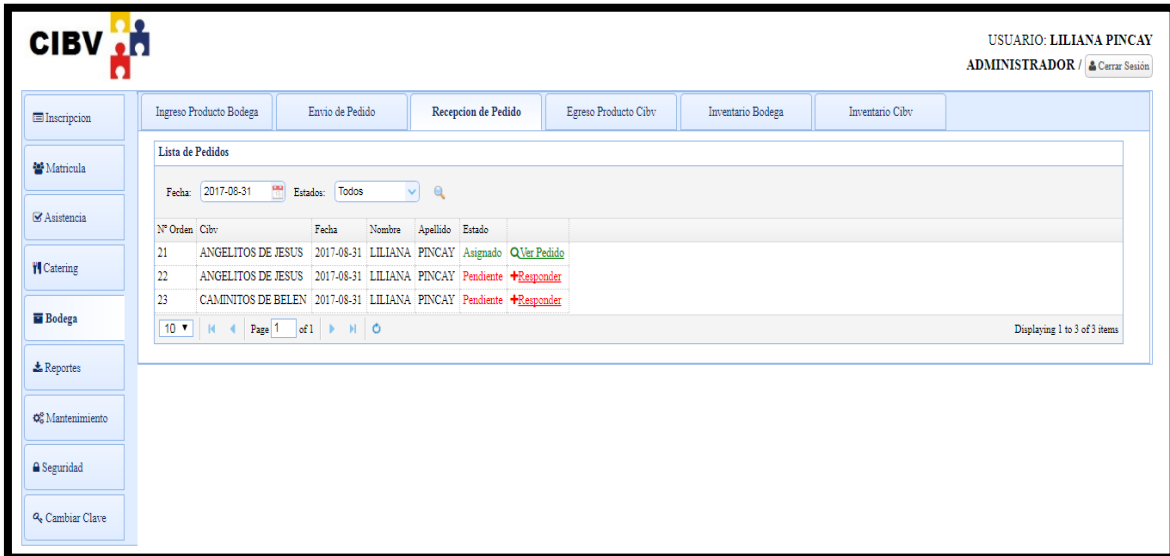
CIBV

USUARIO: LILIANA PINCAY
ADMINISTRADOR / Cerrar Sesión

Inscripcion
Matricula
Asistencia
Catering
Bodega
Reportes
Mantenimiento
Seguridad
Cambiar Clave

Ingreso Producto Bodega | Envio de Pedido | Recepcion de Pedido | Egreso Producto Cibv | Inventario Bodega | Inventario Cibv

Lista de Pedidos

Fecha: 2017-08-31 Estados: Todos

| Nº Orden | Cibv | Fecha | Nombre | Apellido | Estado | |
|---|---|---|---|---|---|---|
| 21 | ANGELITOS DE JESUS | 2017-08-31 | LILIANA | PINCAY | Asignado | Ver Pedido |
| 22 | ANGELITOS DE JESUS | 2017-08-31 | LILIANA | PINCAY | Pendiente | +Responder |
| 23 | CAMINITOS DE BELEN | 2017-08-31 | LILIANA | PINCAY | Pendiente | +Responder |

10 Page 1 of 1

Displaying 1 to 3 of 3 items